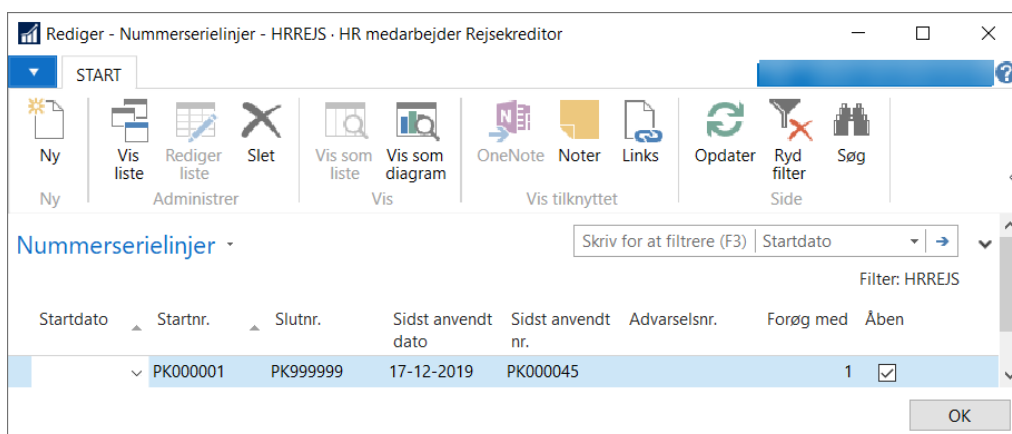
Rediger - Nummerserielinjer - HRREJS · HR medarbejder Rejsekreditor

START

Ny
Ny

Vis liste
Rediger liste
Slet
Administrer

Vis som liste
Vis som diagram
Vis

OneNote
Noter
Links
Vis tilknyttet

Opdater
Ryd filter
Søg
Side

Nummerserielinjer

Skriv for at filtrere (F3) | Startdato

Filter: HRREJS

| Startdato | Startnr. | Slutnr. | Sidst anvendt dato | Sidst anvendt nr. | Advarselsnr. | Forøg med | Åben |
|---|---|---|---|---|---|---|---|
| | PK000001 | PK999999 | 17-12-2019 | PK000045 | | 1 | ☑ |

OK